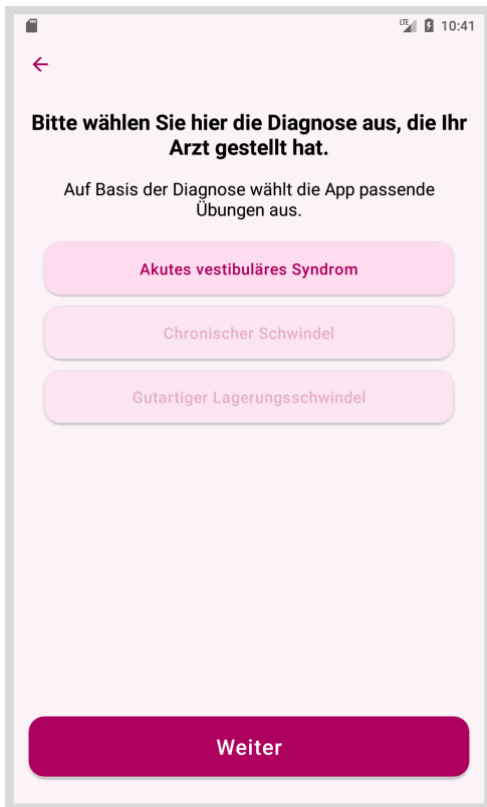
LTE 10:41

Bitte wählen Sie hier die Diagnose aus, die Ihr Arzt gestellt hat.

Auf Basis der Diagnose wählt die App passende Übungen aus.

Akutes vestibuläres Syndrom

Chronischer Schwindel

Gutartiger Lagerungsschwindel

Weiter